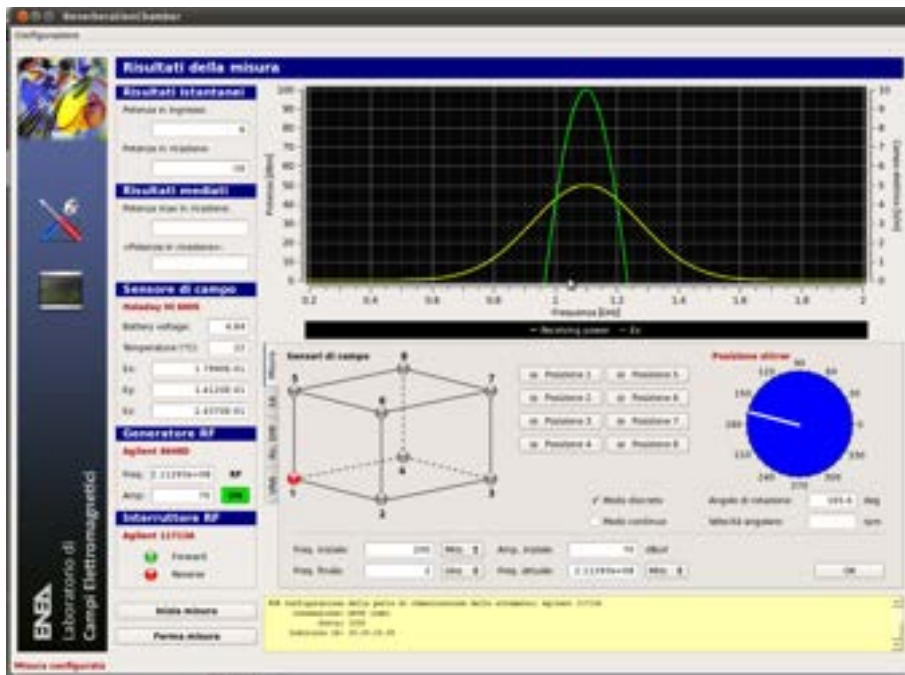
ReverberationChamber
Configurazione

Risultati della misura

Risultati istantanei
Potenza in ingresso:
Potenza in ricezione:

Risultati mediati
Potenza max in ricezione:
<Potenza in ricezione>:

Sensore di campo
Holaday HI 6005
Battery voltage: 4.84
Temperature [°C]: 37
Ex: 1.7900E-01
Ey: 1.6120E-01
Ez: 1.6370E-01

Generatore RF
Agilent 8648D
Freq: 2.1120E+09 RF
Ampl: 70 ON

Interruttore RF
Agilent 11713A
Forward
Reverse

Inizia misura
Ferma misura

Misura configurata

ENEA Laboratorio di Campi Elettromagnetici

100 90 80 70 60 50 40 30 20 10 0
Potenza [dBm]
0.2 0.4 0.6 0.8 1 1.2 1.4 1.6 1.8 2
Frequenza [GHz]
10 9 8 7 6 5 4 3 2 1 0
Campo elettrico [V/m]
— Receiving power — Ex

Sensori di campo
1 2 3 4 5 6 7 8
Posizione 1 Posizione 2 Posizione 3 Posizione 4
Posizione 5 Posizione 6 Posizione 7 Posizione 8

Posizione stirrer
90 60 30 0 330 300 270 240 210 180 150 120

Modo discreto
Modo continuo
Angolo di rotazione: 193.6 deg
Velocità angolare: rpm

Freq. iniziale: 200 MHz
Freq. finale: 2 GHz
Amp. iniziale: 70 dBuV
Freq. attuale: 2.1120E+09 MHz
OK

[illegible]